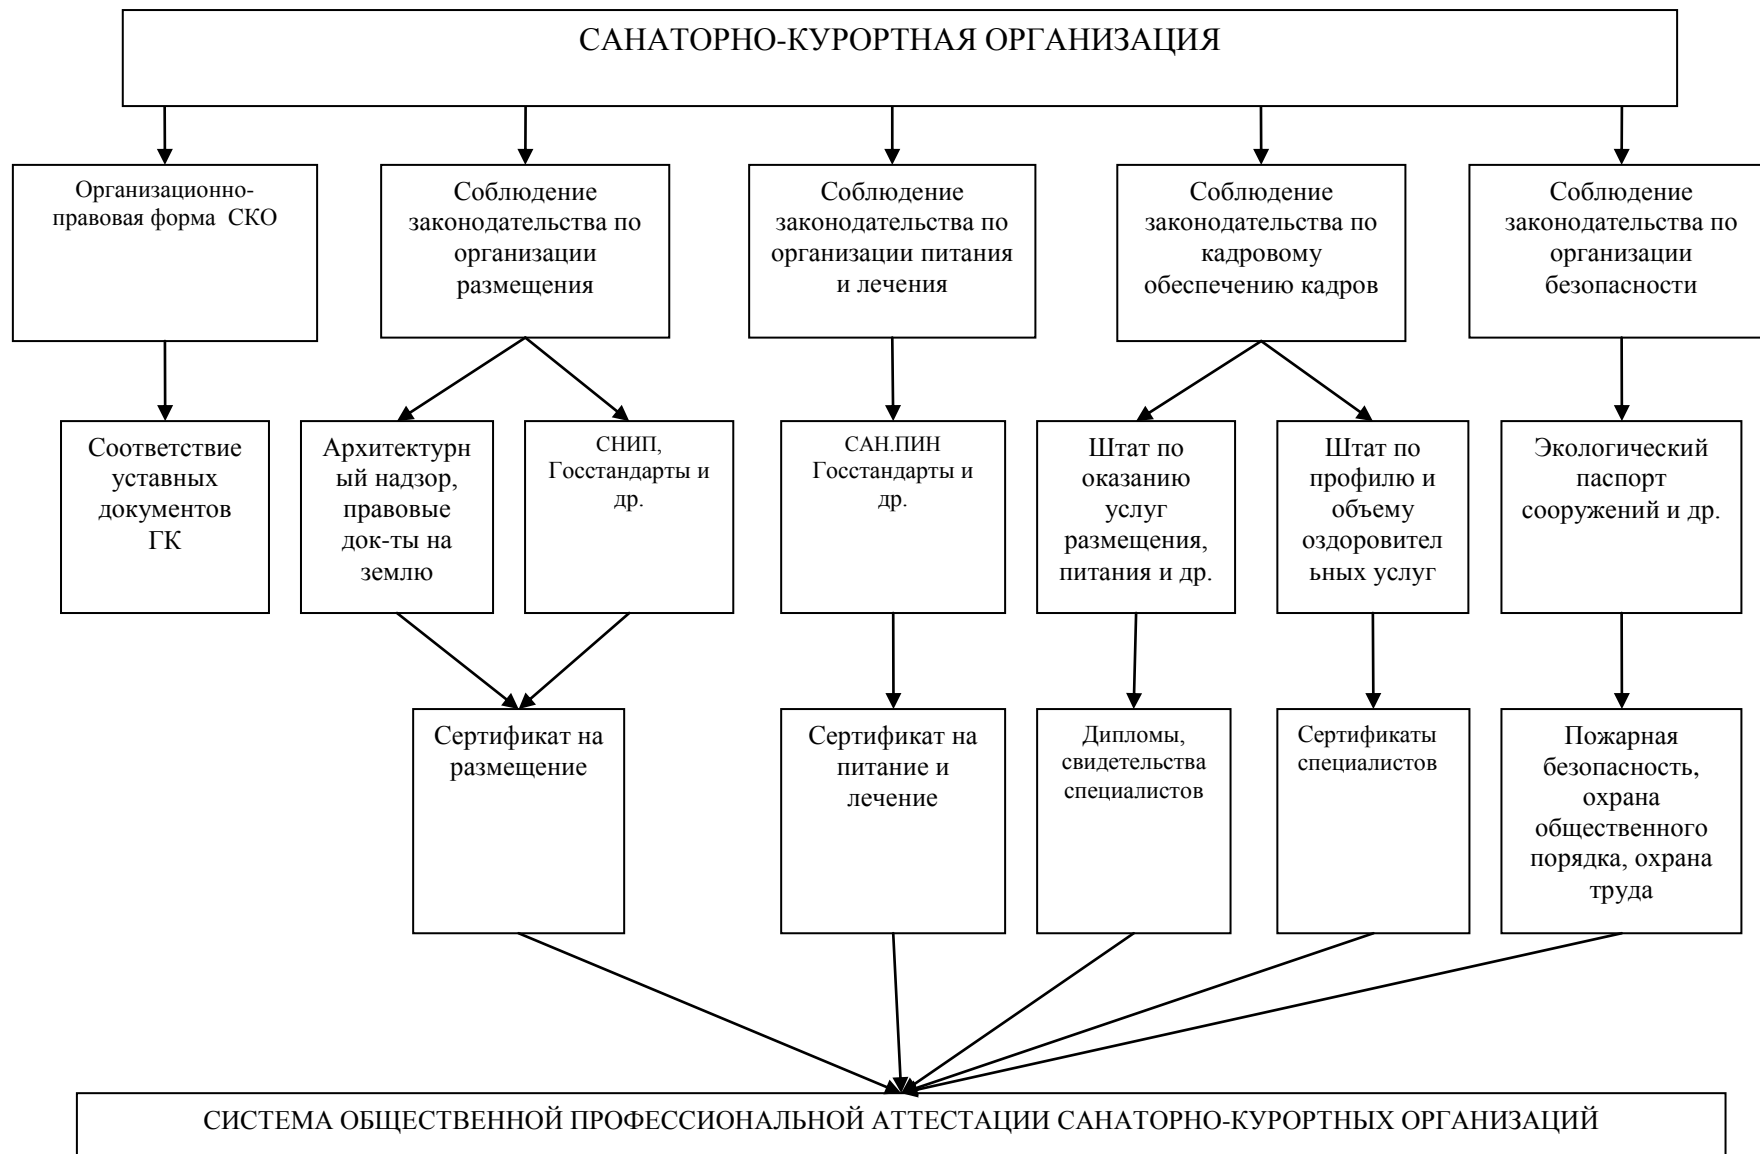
САНАТОРНО-КУРОРТНАЯ ОРГАНИЗАЦИЯ

Организационно-правовая форма СКО

Соблюдение законодательства по организации размещения

Соблюдение законодательства по организации питания и лечения

Соблюдение законодательства по кадровому обеспечению кадров

Соблюдение законодательства по организации безопасности

Соответствие уставных документов ГК

Архитектурный надзор, правовые док-ты на землю

СНИП, Госстандарты и др.

САН.ПИН Госстандарты и др.

Штат по оказанию услуг размещения, питания и др.

Штат по профилю и объему оздоровительных услуг

Экологический паспорт сооружений и др.

Сертификат на размещение

Сертификат на питание и лечение

Дипломы, свидетельства специалистов

Сертификаты специалистов

Пожарная безопасность, охрана общественного порядка, охрана труда

СИСТЕМА ОБЩЕСТВЕННОЙ ПРОФЕССИОНАЛЬНОЙ АТТЕСТАЦИИ САНАТОРНО-КУРОРТНЫХ ОРГАНИЗАЦИЙ